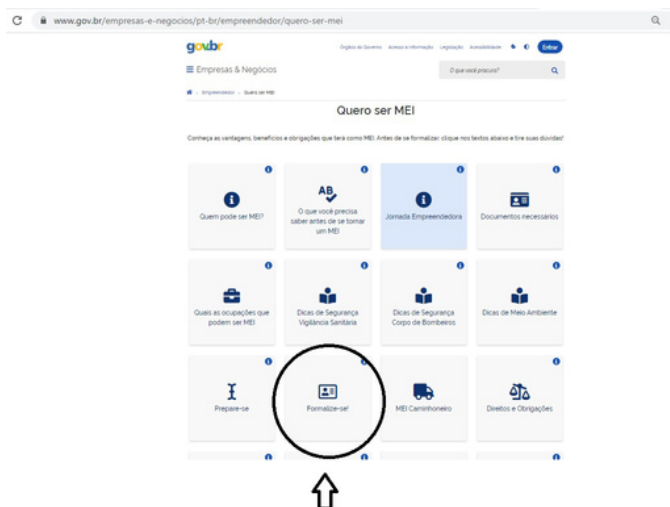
www.gov.br/empresas-e-negocios/pt-br/empreendedor/quero-ser-mei

gov.br

Órgãos do Governo   Acesso à Informação   Legislação   Acessibilidade   Entrar

≡ Empresas & Negócios

O que você procura?

Empreendedor > Quero ser MEI

Quero ser MEI

Conheça as vantagens, benefícios e obrigações que terá como MEI. Antes de se formalizar, clique nos textos abaixo e tire suas dúvidas!

Quem pode ser MEI?

AB

O que você precisa saber antes de se tornar um MEI

Jornada Empreendedora

Documentos necessários

Quais as ocupações que podem ser MEI

Dicas de Segurança Vigilância Sanitária

Dicas de Segurança Corpo de Bombeiros

Dicas de Meio Ambiente

Prepare-se

Formalize-se!

MEI Caminhoneiro

Direitos e Obrigações